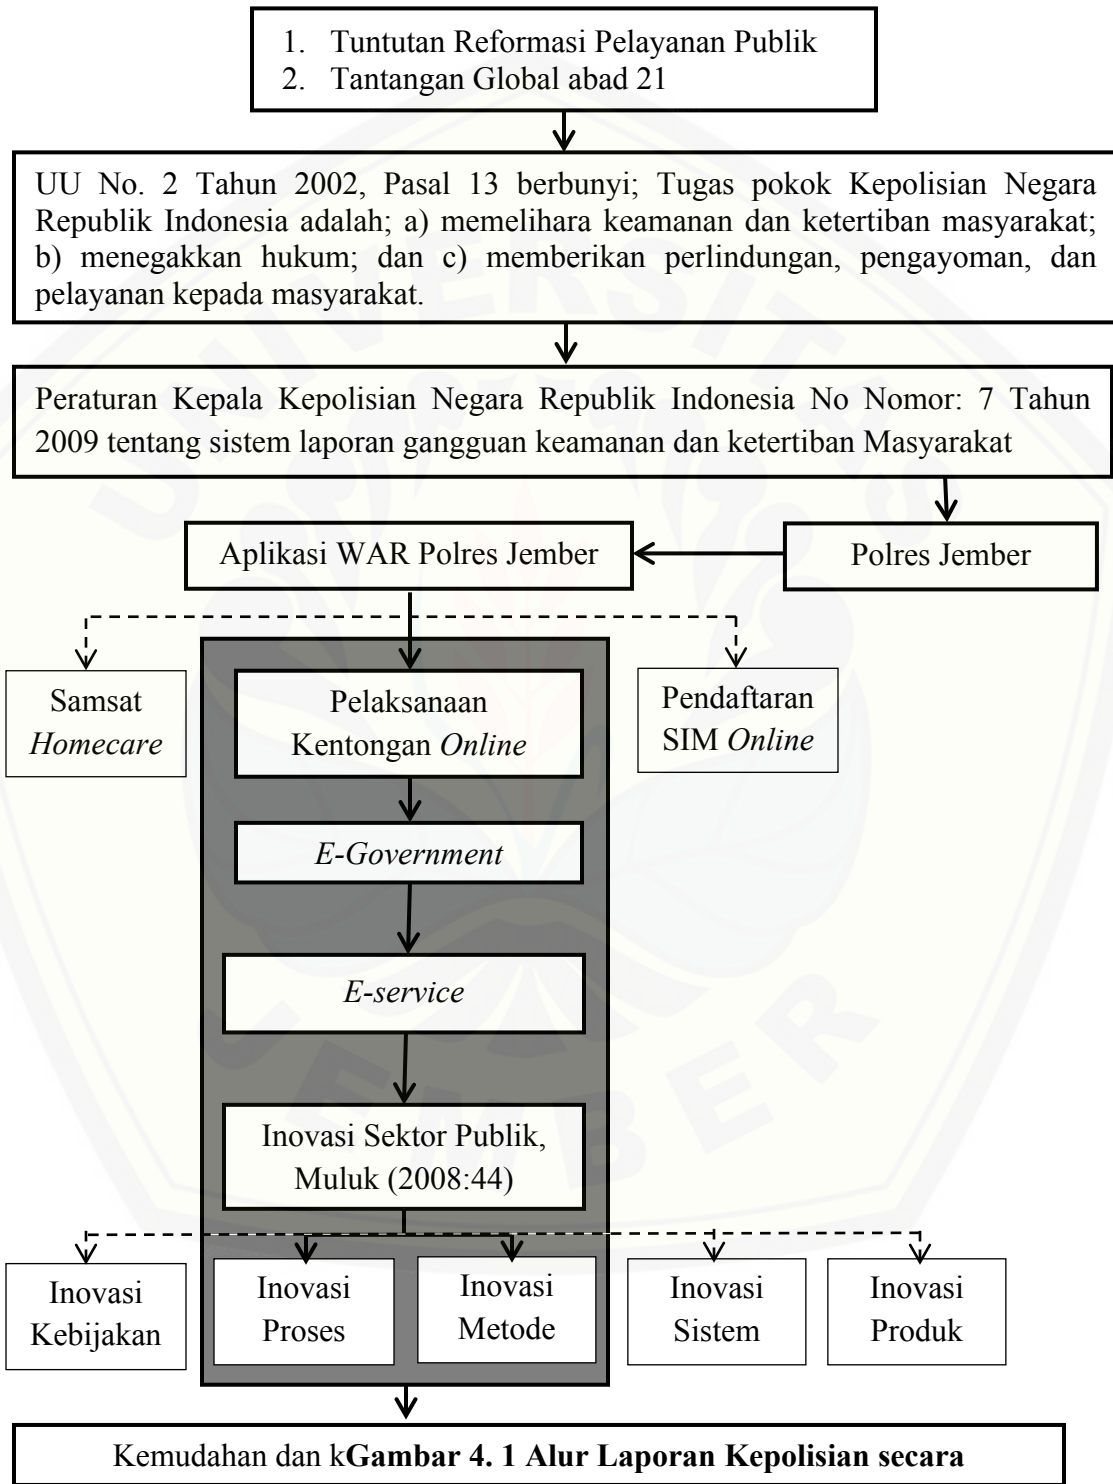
1. Tuntutan Reformasi Pelayanan Publik
2. Tantangan Global abad 21

UU No. 2 Tahun 2002, Pasal 13 berbunyi; Tugas pokok Kepolisian Negara Republik Indonesia adalah; a) memelihara keamanan dan ketertiban masyarakat; b) menegakkan hukum; dan c) memberikan perlindungan, pengayoman, dan pelayanan kepada masyarakat.

Peraturan Kepala Kepolisian Negara Republik Indonesia No Nomor: 7 Tahun 2009 tentang sistem laporan gangguan keamanan dan ketertiban Masyarakat

Aplikasi WAR Polres Jember

Polres Jember

Samsat *Homecare*

Pelaksanaan Kentongan *Online*

Pendaftaran SIM *Online*

*E-Government*

*E-service*

Inovasi Sektor Publik, Muluk (2008:44)

Inovasi Kebijakan

Inovasi Proses

Inovasi Metode

Inovasi Sistem

Inovasi Produk

Kemudahan dan k**Gambar 4. 1 Alur Laporan Kepolisian secara**